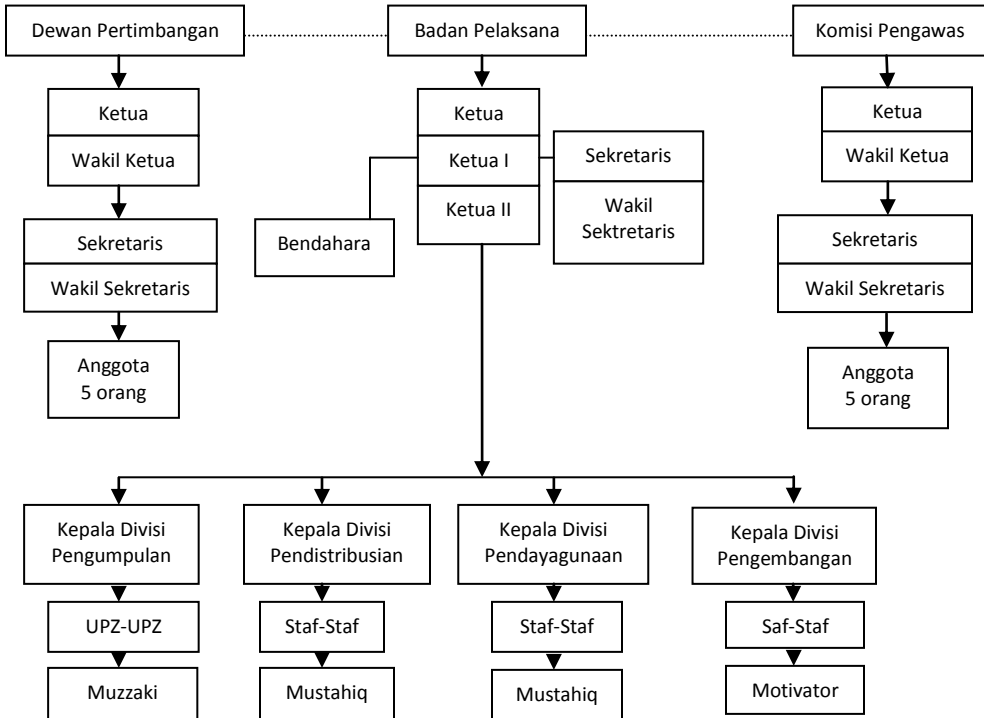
Dewan Pertimbangan

Badan Pelaksana

Komisi Pengawas

Ketua

Wakil Ketua

Sekretaris

Wakil Sekretaris

Anggota 5 orang

Ketua

Ketua I

Ketua II

Sekretaris

Wakil Sektretaris

Bendahara

Ketua

Wakil Ketua

Sekretaris

Wakil Sekretaris

Anggota 5 orang

Kepala Divisi Pengumpulan

UPZ-UPZ

Muzzaki

Kepala Divisi Pendistribusian

Staf-Staf

Mustahiq

Kepala Divisi Pendayagunaan

Staf-Staf

Mustahiq

Kepala Divisi Pengembangan

Saf-Staf

Motivator